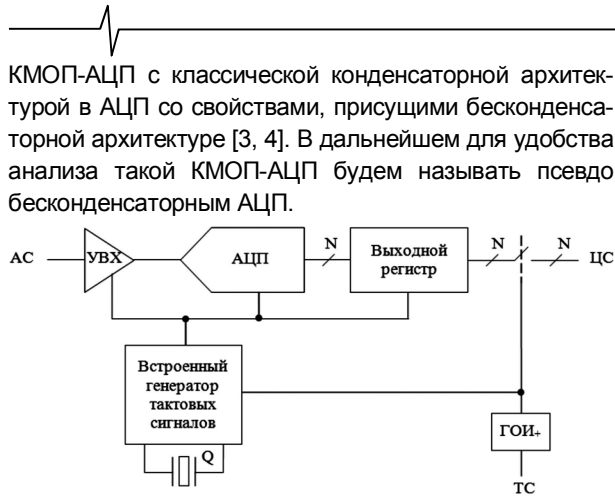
КМОП-АЦП с классической конденсаторной архитектурой в АЦП со свойствами, присущими бесконденсаторной архитектуре [3, 4]. В дальнейшем для удобства анализа такой КМОП-АЦП будем называть псевдо бесконденсаторным АЦП.

АС
УВХ
АЦП
N
Выходной регистр
N
N
ЦС
Встроенный генератор тактовых сигналов
Q
ГОИ+
ТС